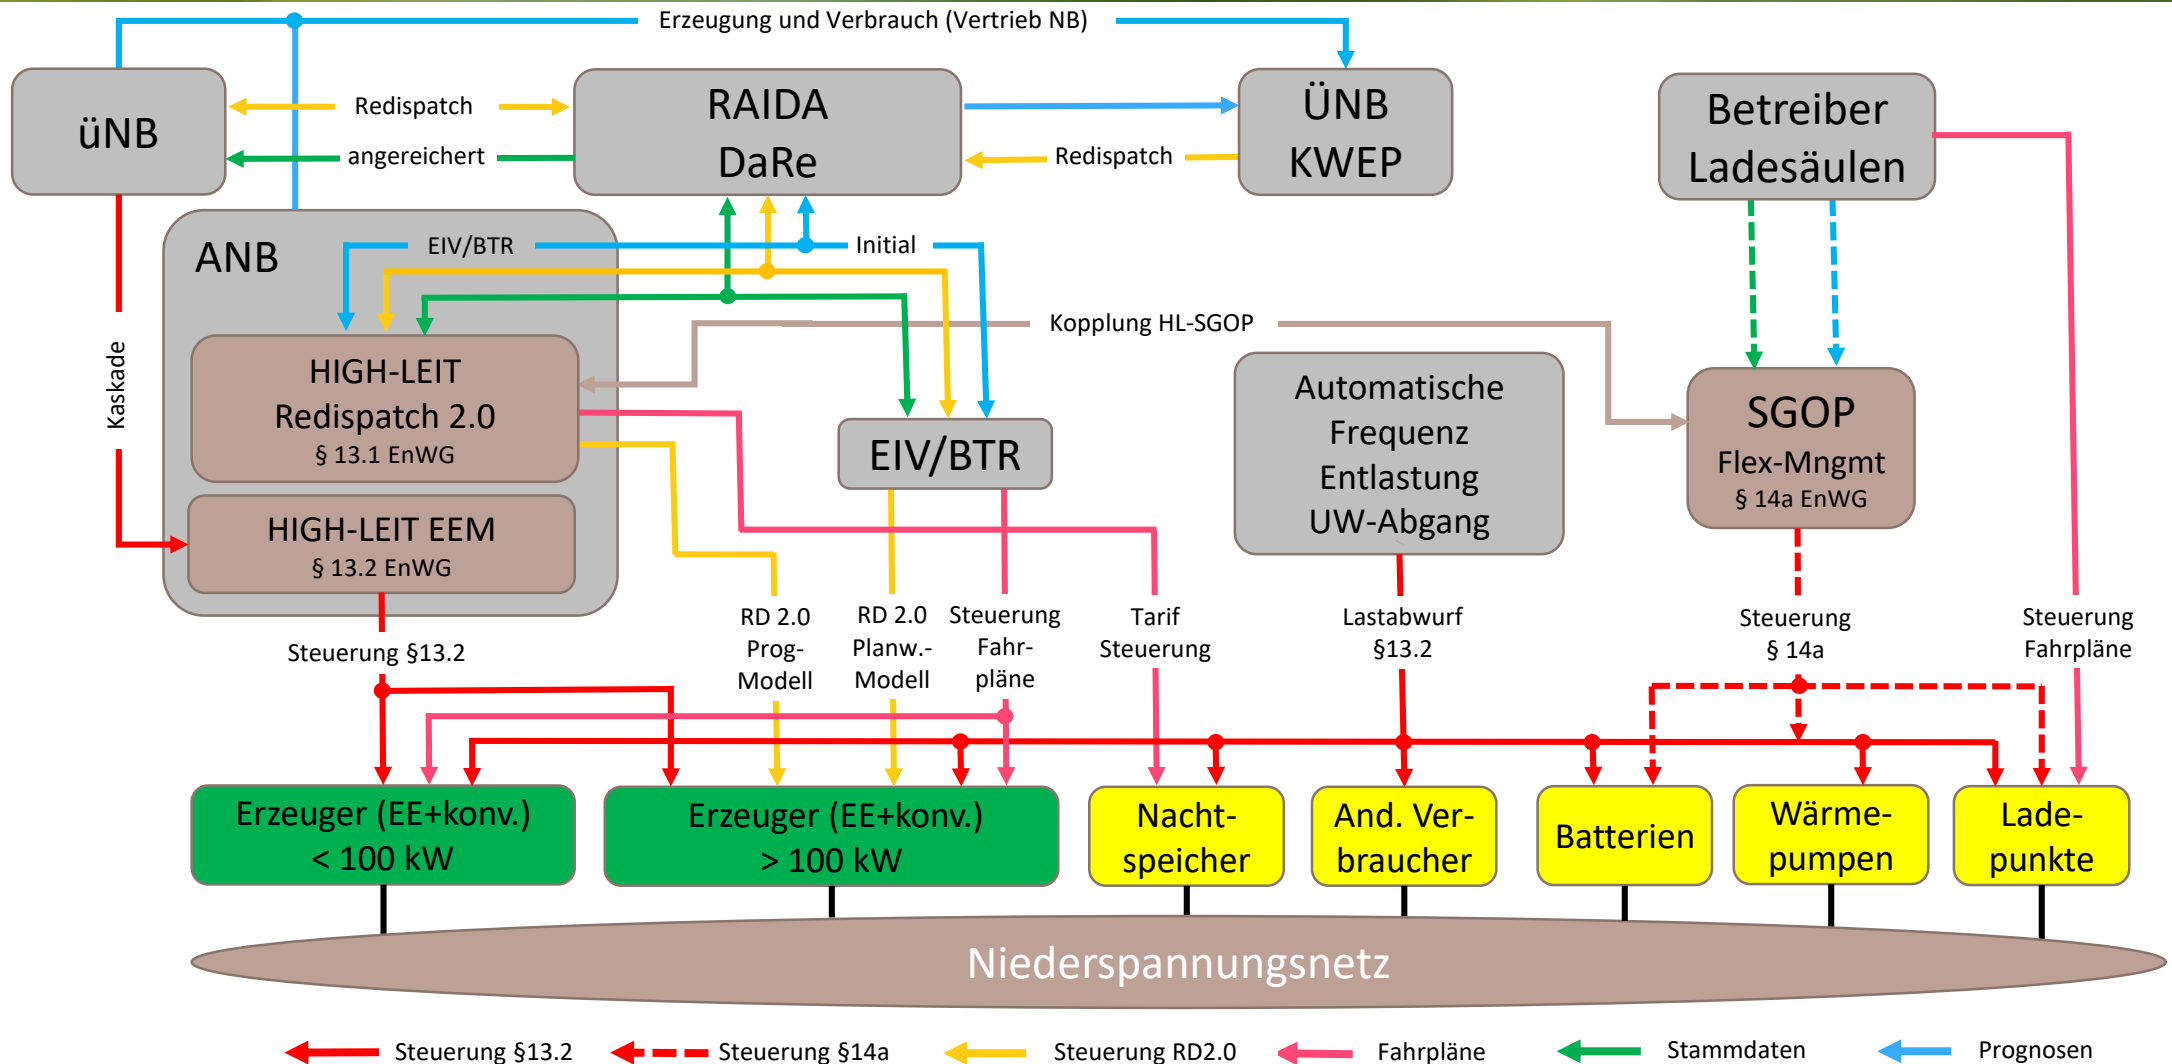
Erzeugung und Verbrauch (Vertrieb NB)

üNB

Redispatch

angereichert

RAIDA
DaRe

ÜNB
KWEP

Redispatch

Betreiber
Ladesäulen

ANB

EIV/BTR

Initial

Kopplung HL-SGOP

HIGH-LEIT
Redispatch 2.0
§ 13.1 EnWG

HIGH-LEIT EEM
§ 13.2 EnWG

EIV/BTR

Automatische
Frequenz
Entlastung
UW-Abgang

SGOP
Flex-Mngmt
§ 14a EnWG

Kaskade

Steuerung §13.2

RD 2.0
Prog-
Modell

RD 2.0
Planw.-
Modell

Steuerung
Fahr-
pläne

Tarif
Steuerung

Lastabwurf
§13.2

Steuerung
§ 14a

Steuerung
Fahrpläne

Erzeuger (EE+konv.)
< 100 kW

Erzeuger (EE+konv.)
> 100 kW

Nacht-
speicher

And. Ver-
braucher

Batterien

Wärme-
pumpen

Lade-
punkte

Niederspannungsnetz

Steuerung §13.2

Steuerung §14a

Steuerung RD2.0

Fahrpläne

Stammdaten

Prognosen